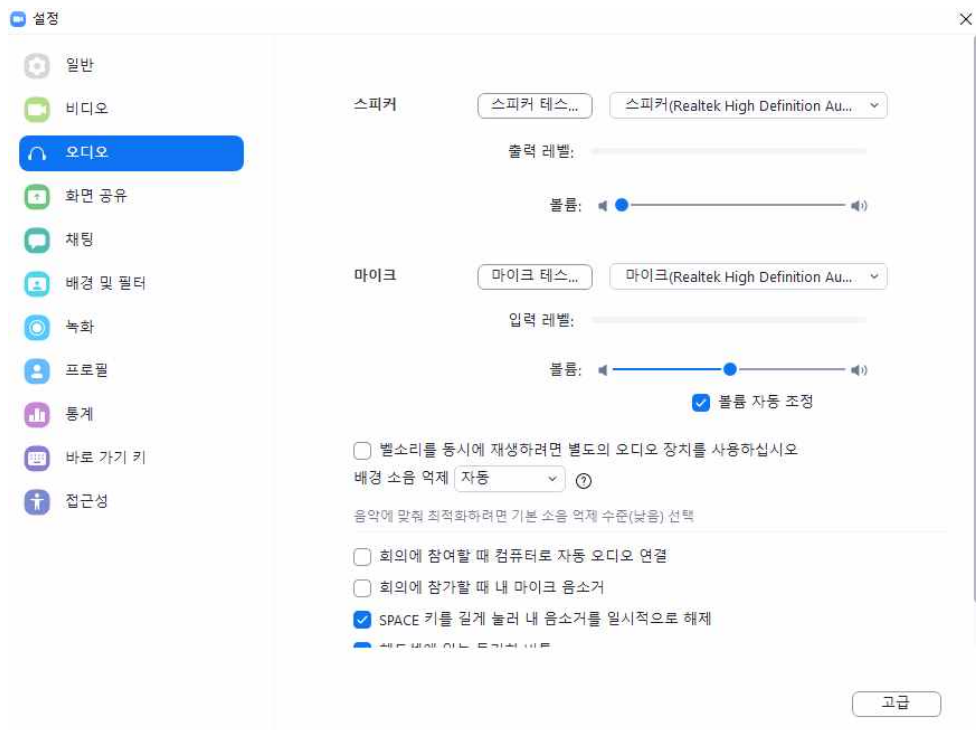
설정

일반
비디오
오디오
화면 공유
채팅
배경 및 필터
녹화
프로필
통계
바로 가기 키
접근성

스피커 스피커 테스... 스피커(Realtek High Definition Au...
출력 레벨:
볼륨:

마이크 마이크 테스... 마이크(Realtek High Definition Au...
입력 레벨:
볼륨:
볼륨 자동 조정

벨소리를 동시에 재생하려면 별도의 오디오 장치를 사용하십시오
배경 소음 억제 자동
음악에 맞춰 최적화하려면 기본 소음 억제 수준(낮음) 선택

회의에 참여할 때 컴퓨터로 자동 오디오 연결
회의에 참가할 때 내 마이크 음소거
SPACE 키를 길게 눌러 내 음소거를 일시적으로 해제
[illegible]

고급